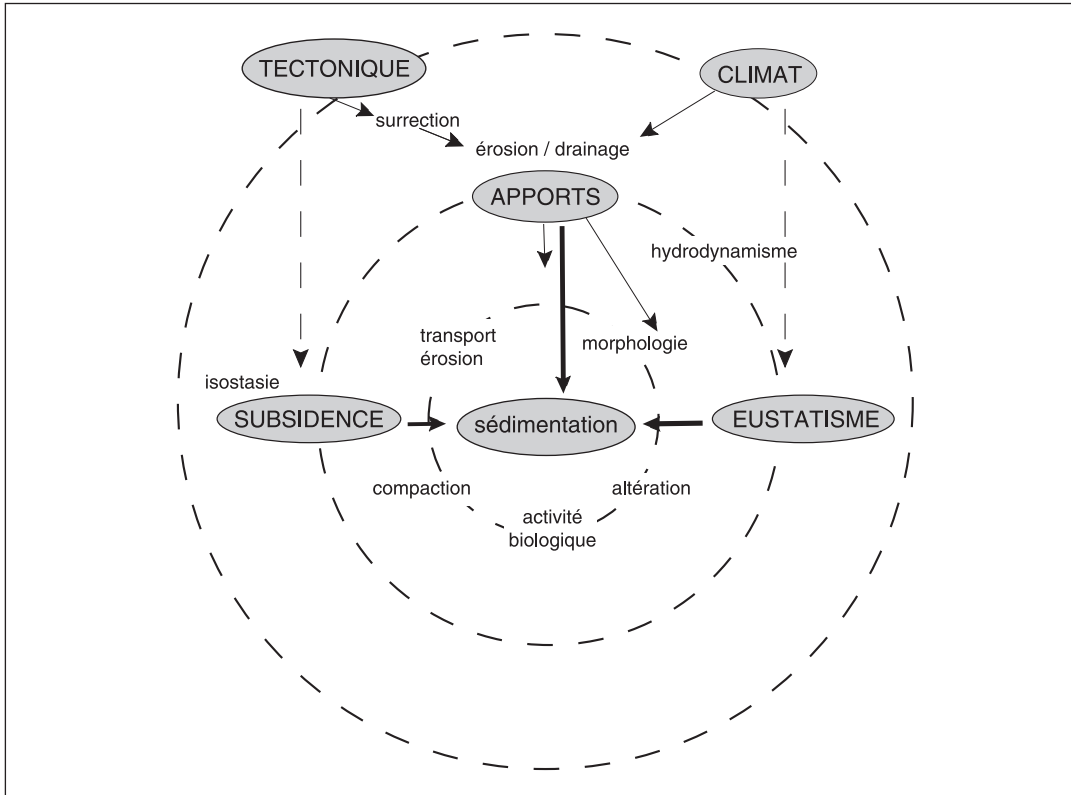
TECTONIQUE

CLIMAT

surrection

érosion / drainage

APPORTS

hydrodynamisme

transport
érosion

morphologie

isostasie

SUBSIDENCE

sédimentation

EUSTATISME

compaction

altération

activité
biologique